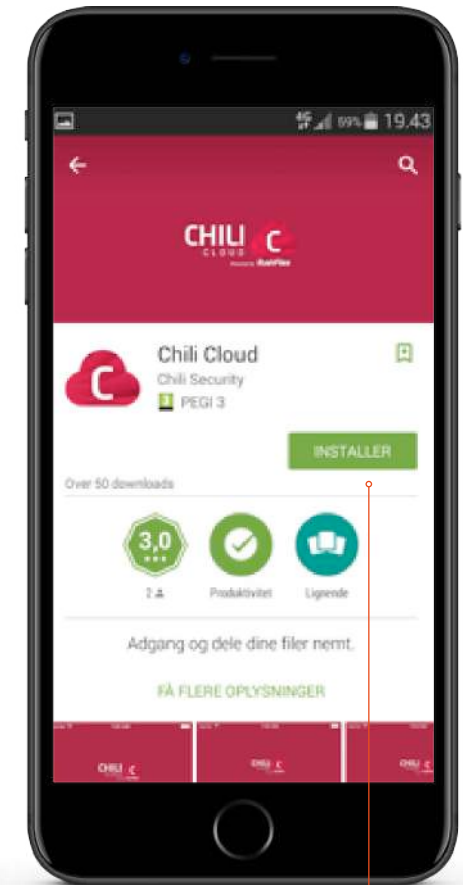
99% 19.43

CHILI C
CLOUD
Powered by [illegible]

C

Chili Cloud
Chili Security
3 PEGI 3

INSTALLER

Over 50 downloads

3,0
2
Produktivitet
Lignende

Adgang og dele dine filer nemt.

FÅ FLERE OPLYSNINGER

CHILI C
CHILI C
CHILI C